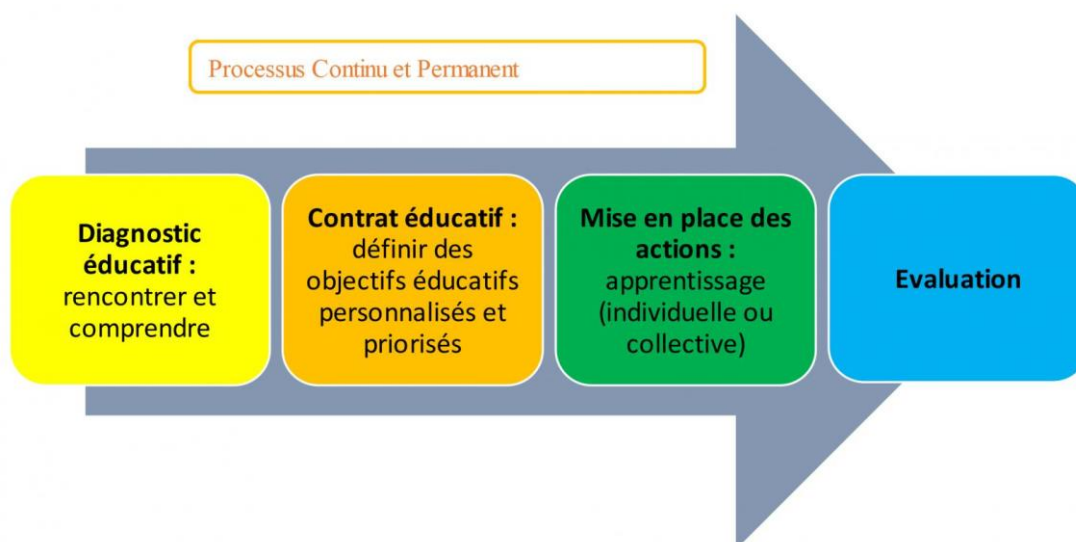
Processus Continu et Permanent

Diagnostic éducatif : rencontrer et comprendre

Contrat éducatif : définir des objectifs éducatifs personnalisés et priorisés

Mise en place des actions : apprentissage (individuelle ou collective)

Evaluation